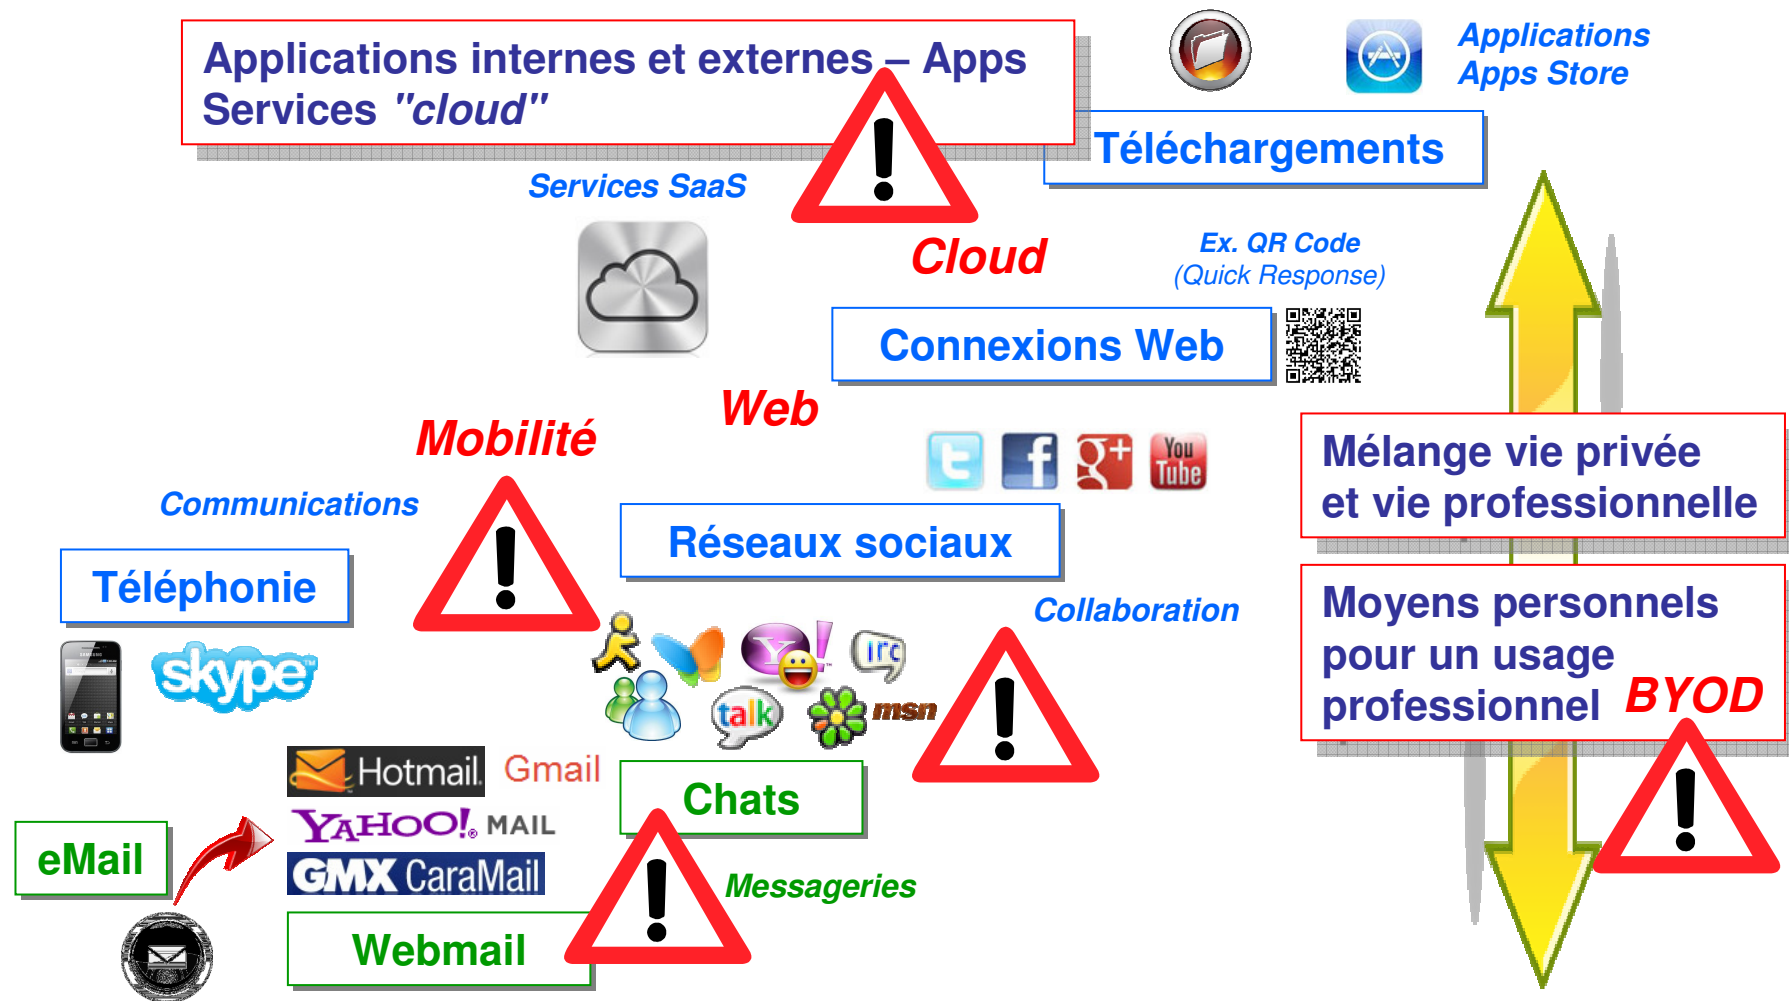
Applications internes et externes – Apps
Services "cloud"

Applications
Apps Store

Téléchargements

Services SaaS

Cloud

Ex. QR Code
(Quick Response)

Connexions Web

Web

Mobilité

Communications

Réseaux sociaux

Mélange vie privée et vie professionnelle

Téléphonie

skype

Collaboration

Moyens personnels pour un usage professionnel BYOD

talk

msn

irc

Hotmail Gmail

YAHOO! MAIL

GMX CaraMail

Chats

eMail

Messageries

Webmail